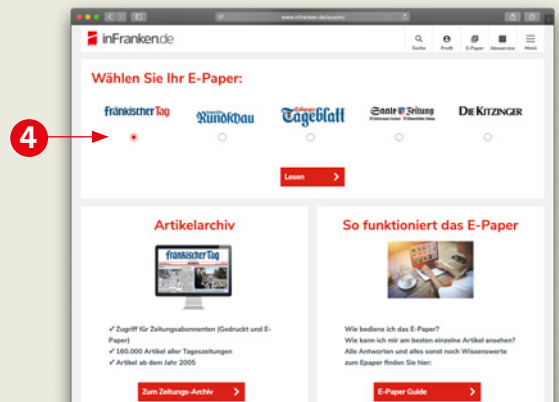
www.infranken.de/epaper/

inFranken.de

Suche Profil E-Paper Aboservice Menü

4

Wählen Sie Ihr E-Paper:

Fränkischer Tag

Rundschau

Tageblatt

Saale Zeitung

Die Kitzinger

Lesen

Artikelarchiv

Fränkischer Tag

✓ Zugriff für Zeitungsabonnenten (Gedruckt und E-Paper)
✓ 160.000 Artikel aller Tageszeitungen
✓ Artikel ab dem Jahr 2005

Zum Zeitungs-Archiv

So funktioniert das E-Paper

Wie bediene ich das E-Paper?
Wie kann ich mir am besten einzelne Artikel ansehen?
Alle Antworten und alles sonst noch Wissenswerte zum Epaper finden Sie hier:

E-Paper Guide